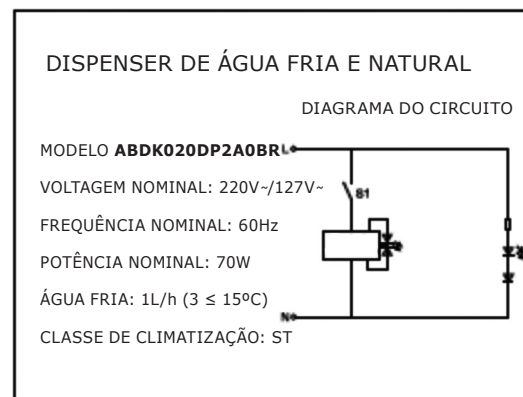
DISPENSER DE ÁGUA FRIA E NATURAL

DIAGRAMA DO CIRCUITO

MODELO **ABDK020DP2A0BR**

L

VOLTAGEM NOMINAL: 220V~/127V~

S1

FREQUÊNCIA NOMINAL: 60Hz

POTÊNCIA NOMINAL: 70W

ÁGUA FRIA: 1L/h (3 ≤ 15ºC)

N

CLASSE DE CLIMATIZAÇÃO: ST